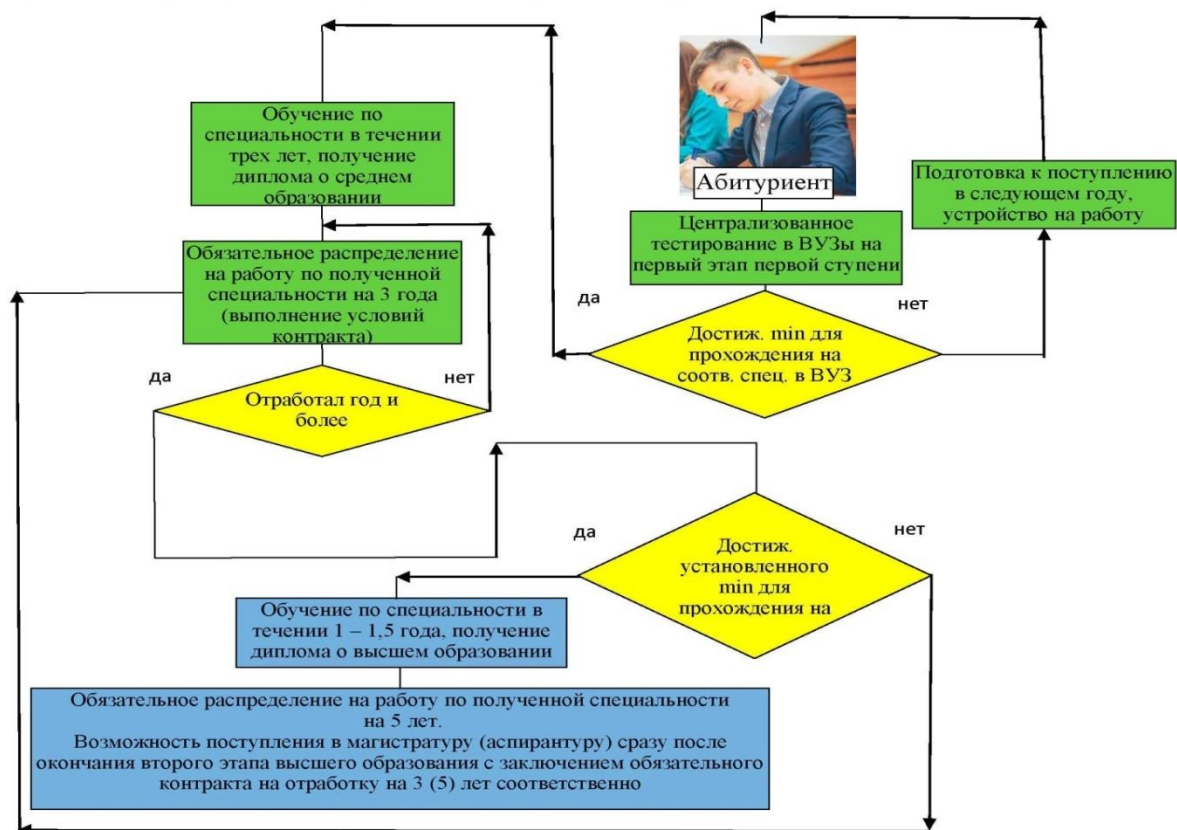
Абитуриент

Централизованное тестирование в ВУЗы на первый этап первой ступени

да

нет

Достиж. min для прохождения на соотв. спец. в ВУЗ

Подготовка к поступлению в следующем году, устройство на работу

Обучение по специальности в течении трех лет, получение диплома о среднем образовании

Обязательное распределение на работу по полученной специальности на 3 года (выполнение условий контракта)

да

нет

Отработал год и более

да

нет

Достиж. установленного min для прохождения на

Обучение по специальности в течении 1 – 1,5 года, получение диплома о высшем образовании

Обязательное распределение на работу по полученной специальности на 5 лет.
Возможность поступления в магистратуру (аспирантуру) сразу после окончания второго этапа высшего образования с заключением обязательного контракта на отработку на 3 (5) лет соответственно